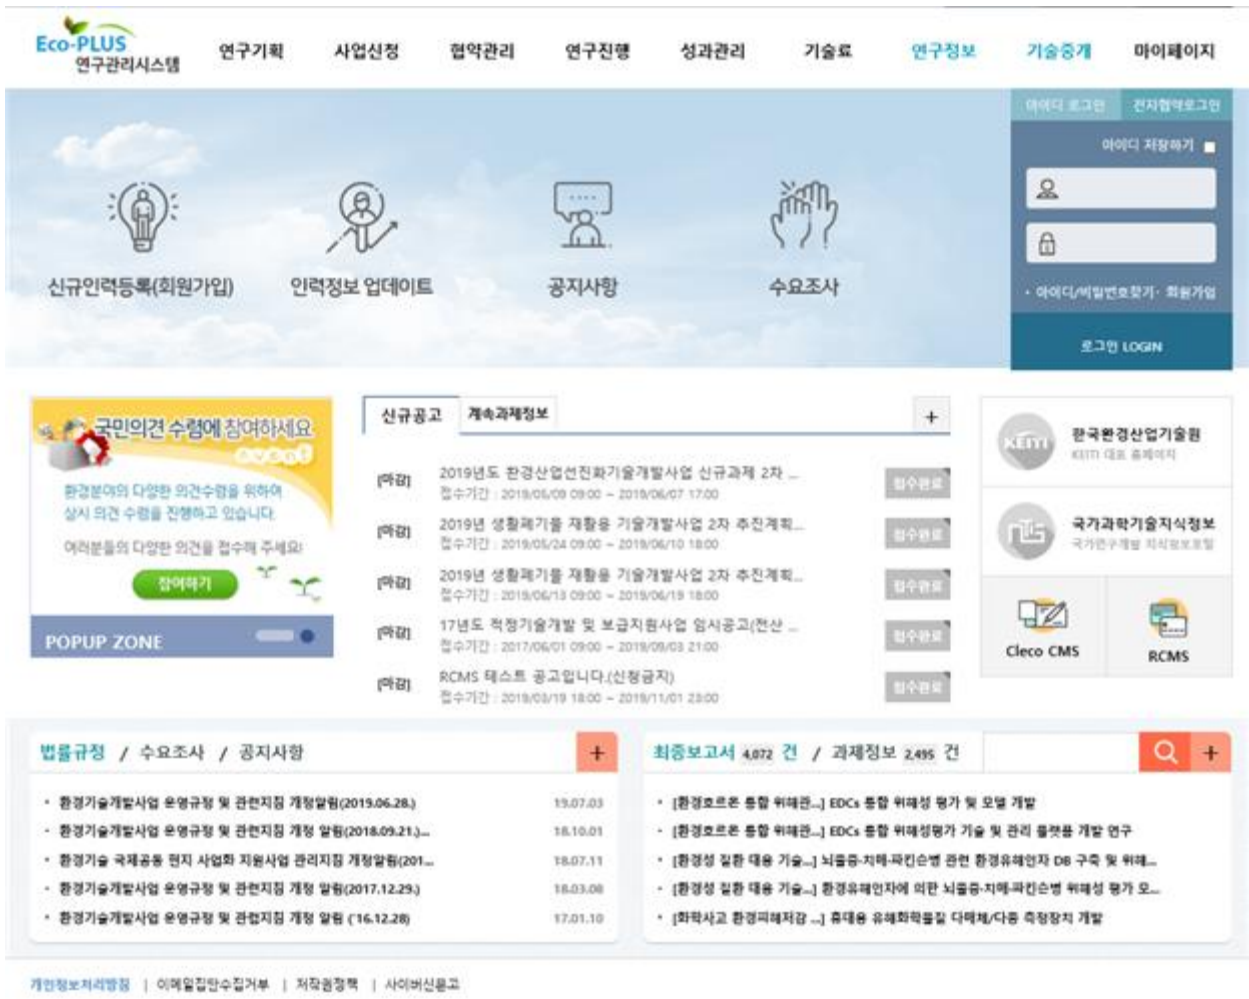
Eco-PLUS 연구관리시스템

연구기획 사업신청 협약관리 연구진행 성과관리 기술료 연구정보 기술중개 마이페이지

아이디 로그인 전자협약로그인

아이디 저장하기

· 아이디/비밀번호찾기 · 회원가입

로그인 LOGIN

신규인력등록(회원가입) 인력정보 업데이트 공지사항 수요조사

국민의견 수렴에 참여하세요 event

환경분야의 다양한 의견수렴을 위하여 상시 의견 수렴을 진행하고 있습니다.

여러분들의 다양한 의견을 접수해 주세요!

참여하기

POPUP ZONE

신규공고 계속과제정보 +

[마감] 2019년도 환경산업선진화기술개발사업 신규과제 2차 ...
접수기간 : 2019/05/09 09:00 ~ 2019/06/07 17:00
접수완료

[마감] 2019년 생활폐기물 재활용 기술개발사업 2차 추진계획...
접수기간 : 2019/05/24 09:00 ~ 2019/06/10 18:00
접수완료

[마감] 2019년 생활폐기물 재활용 기술개발사업 2차 추진계획...
접수기간 : 2019/06/13 09:00 ~ 2019/06/19 18:00
접수완료

[마감] 17년도 적정기술개발 및 보급지원사업 임시공고(전산 ...
접수기간 : 2017/06/01 09:00 ~ 2019/09/03 21:00
접수완료

[마감] RCMS 테스트 공고입니다.(신청금지)
접수기간 : 2019/03/19 18:00 ~ 2019/11/01 23:00
접수완료

한국환경산업기술원
KEITI 대표 홈페이지

국가과학기술지식정보
국가연구개발 지식정보포털

Cleco CMS

RCMS

법률규정 / 수요조사 / 공지사항 +

· 환경기술개발사업 운영규정 및 관련지침 개정알림(2019.06.28.) 19.07.03
· 환경기술개발사업 운영규정 및 관련지침 개정 알림(2018.09.21.)... 18.10.01
· 환경기술 국제공동 현지 사업화 지원사업 관리지침 개정알림(201... 18.07.11
· 환경기술개발사업 운영규정 및 관련지침 개정 알림(2017.12.29.) 18.03.08
· 환경기술개발사업 운영규정 및 관련지침 개정 알림 ('16.12.28) 17.01.10

최종보고서 4,072 건 / 과제정보 2,495 건

· [환경호르몬 통합 위해관...] EDCs 통합 위해성 평가 및 모델 개발
· [환경호르몬 통합 위해관...] EDCs 통합 위해성평가 기술 및 관리 플랫폼 개발 연구
· [환경성 질환 대응 기술...] 뇌졸중-치매-파킨슨병 관련 환경유해인자 DB 구축 및 위해...
· [환경성 질환 대응 기술...] 환경유해인자에 의한 뇌졸중-치매-파킨슨병 위해성 평가 모...
· [화학사고 환경피해저감 ...] 휴대용 유해화학물질 다매체/다종 측정장치 개발

개인정보처리방침 | 이메일집단수집거부 | 저작권정책 | 사이버신문고